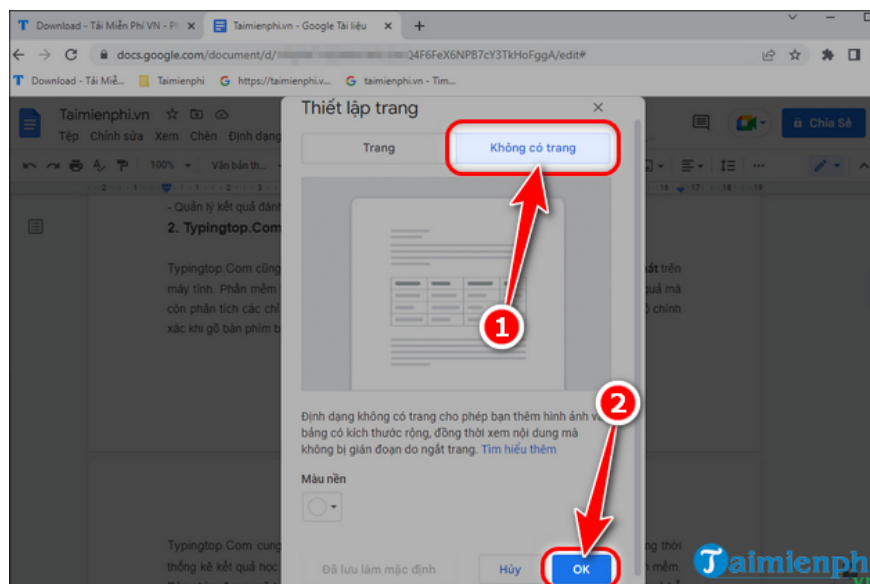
Download - Tải Miễn Phí VN - Pl ×
Taimienphi.vn - Google Tài liệu ×
+
docs.google.com/document/d/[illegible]Q4F6FeX6NPB7cY3TkHoFggA/edit#
Download - Tải Miễ...
Taimienphi
https://taimienphi.v...
taimienphi.vn - Tim...

Taimienphi.vn
Tệp Chỉnh sửa Xem Chèn Định dạng
Chia Sẻ
100%
Văn bản th...

- Quản lý kết quả đánh
2. Typingtop.Com
Typingtop.Com cũng
máy tính. Phần mềm
còn phân tích các chỉ
xác khi gõ bàn phím b
nhất trên
quả mà
ộ chính

Thiết lập trang
Trang
Không có trang
1
Định dạng không có trang cho phép bạn thêm hình ảnh và bảng có kích thước rộng, đồng thời xem nội dung mà không bị gián đoạn do ngắt trang. Tìm hiểu thêm
2
Màu nền
Đã lưu làm mặc định
Hủy
OK

Typingtop.Com cung
thống kê kết quả học
ng thời
mềm.

Taimienph